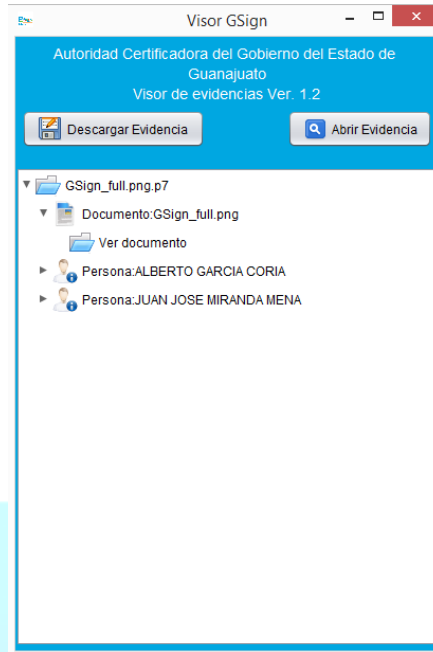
Visor GSign

Autoridad Certificadora del Gobierno del Estado de Guanajuato
Visor de evidencias Ver. 1.2

Descargar Evidencia

Abrir Evidencia

GSign_full.png.p7

Documento:GSign_full.png

Ver documento

Persona:ALBERTO GARCIA CORIA

Persona:JUAN JOSE MIRANDA MENA